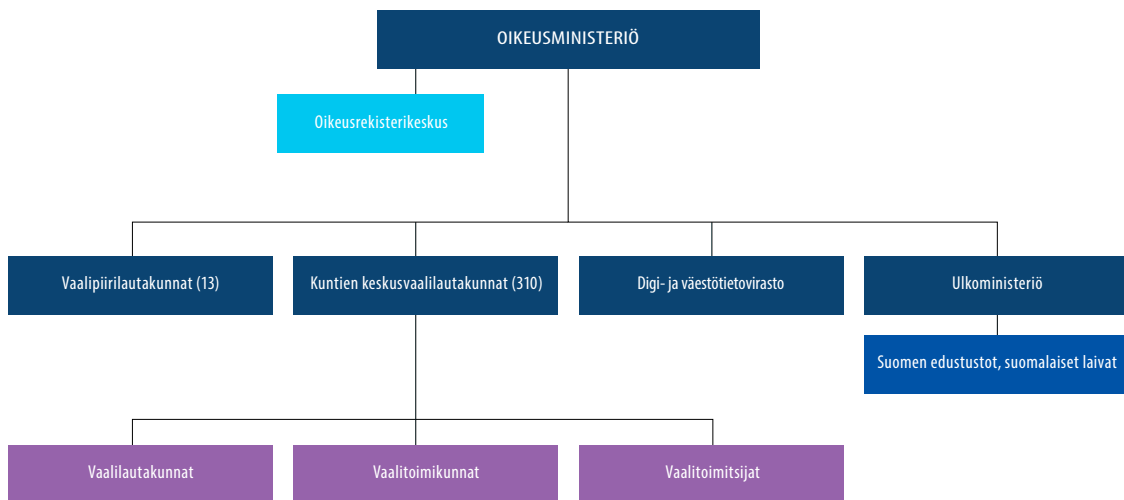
OIKEUSMINISTERIÖ

Oikeusrekisterikeskus

Vaalipiirilautakunnat (13)

Kuntien keskusvaalilautakunnat (310)

Digi- ja väestötietovirasto

Ulkoministeriö

Suomen edustustot, suomalaiset laivat

Vaalilautakunnat

Vaalitoimikunnat

Vaalitoimitsijat